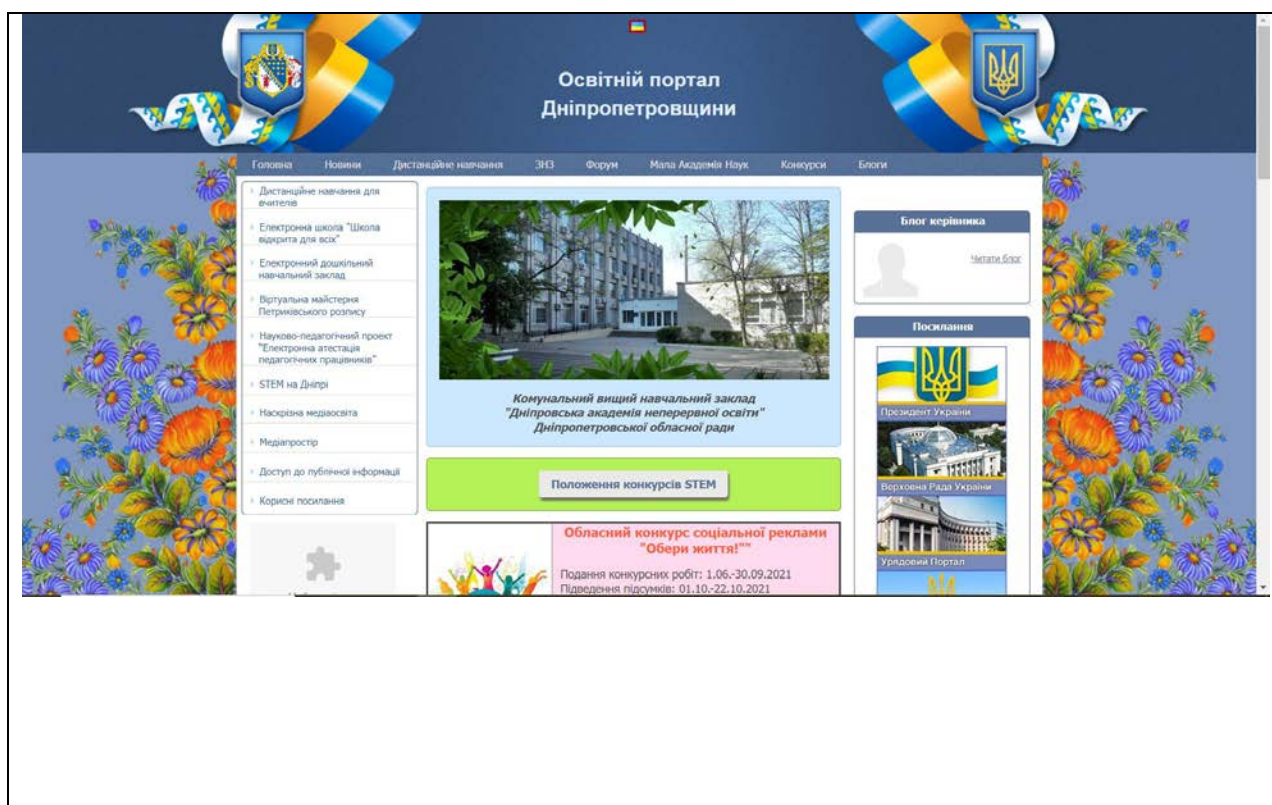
Освітній портал Дніпропетровщини

Головна Новини Дистанційне навчання ЗНЗ Форум Мала Академія Наук Конкурси Блоги

Дистанційне навчання для вчителів

Електронна школа "Школа відкрита для всіх"

Електронний дошкільний навчальний заклад

Віртуальна майстерня Петриківського розпису

Науково-педагогічний проект "Електронна атестація педагогічних працівників"

STEM на Дніпрі

Наскрізна медіаосвіта

Медіапростір

Доступ до публічної інформації

Корисні посилання

Комунальний вищий навчальний заклад "Дніпровська академія неперервної освіти" Дніпропетровської обласної ради

Положення конкурсів STEM

Обласний конкурс соціальної реклами "Обери життя!""

Подання конкурсних робіт: 1.06.-30.09.2021
Підведення підсумків: 01.10.-22.10.2021

Блог керівника

Читати блог

Посилання

Президент України

Верховна Рада України

Урядовий Портал